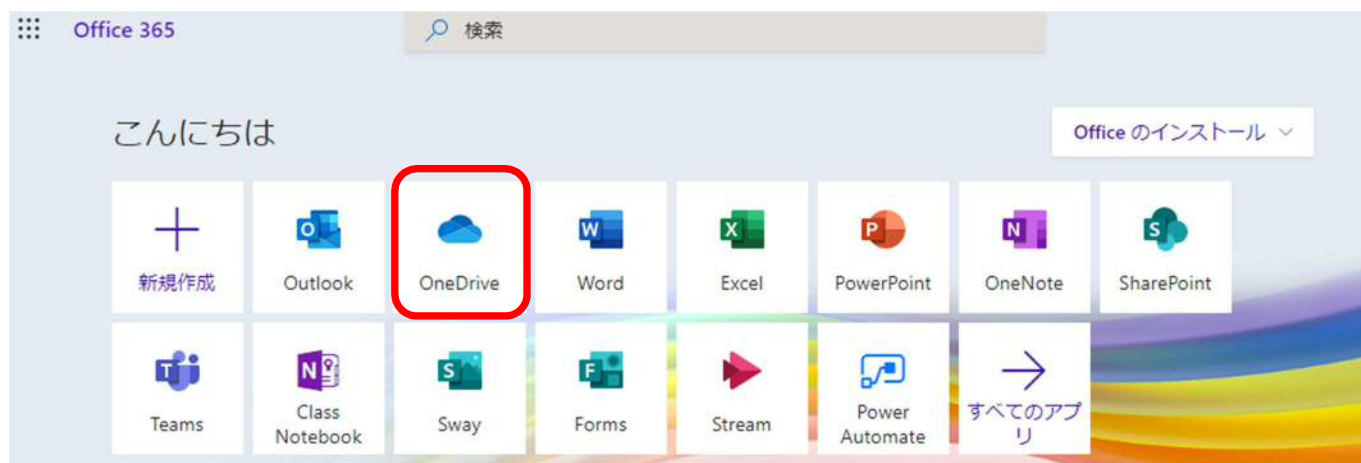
Office 365

検索

こんにちは

Office のインストール

新規作成

Outlook

OneDrive

Word

Excel

PowerPoint

OneNote

SharePoint

Teams

Class Notebook

Sway

Forms

Stream

Power Automate

すべてのアプリ